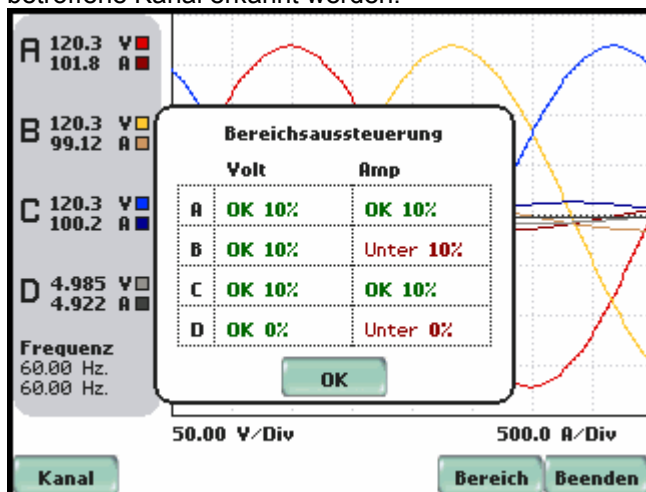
betreffende Kanal erkannt werden.

A 120.3 V
101.8 A

B 120.3 V
99.12 A

C 120.3 V
100.2 A

D 4.985 V
4.922 A

Frequenz
60.00 Hz.
60.00 Hz.

Bereichsaussteuerung

| | Volt | Amp |
|---|---|---|
| A | OK 10% | OK 10% |
| B | OK 10% | Unter 10% |
| C | OK 10% | OK 10% |
| D | OK 0% | Unter 0% |

OK

50.00 V/Div

500.0 A/Div

Kanal

Bereich

Beenden